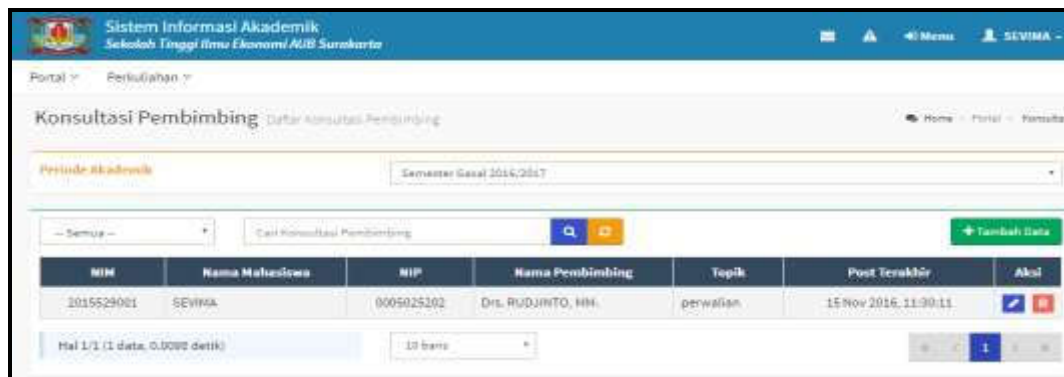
Sistem Informasi Akademik
Sekolah Tinggi Ilmu Ekonomi AUB Surakarta

Menu SEVIMA -

Portal Perkuliahan

Konsultasi Pembimbing Daftar Konsultasi Pembimbing

Home Portal Konsulta

Periode Akademik

Semester Gasal 2016/2017

-- Semua --

Cari Konsultasi Pembimbing

+ Tambah Data

| NIM | Nama Mahasiswa | NIP | Nama Pembimbing | Topik | Post Terakhir | Aksi |
|---|---|---|---|---|---|---|
| 2015529001 | SEVIMA | 0005025202 | Drs. RUDJINTO, MM. | perwalian | 15 Nov 2016, 11:30:11 | |

Hal 1/1 (1 data, 0.0090 detik)

10 baris

1